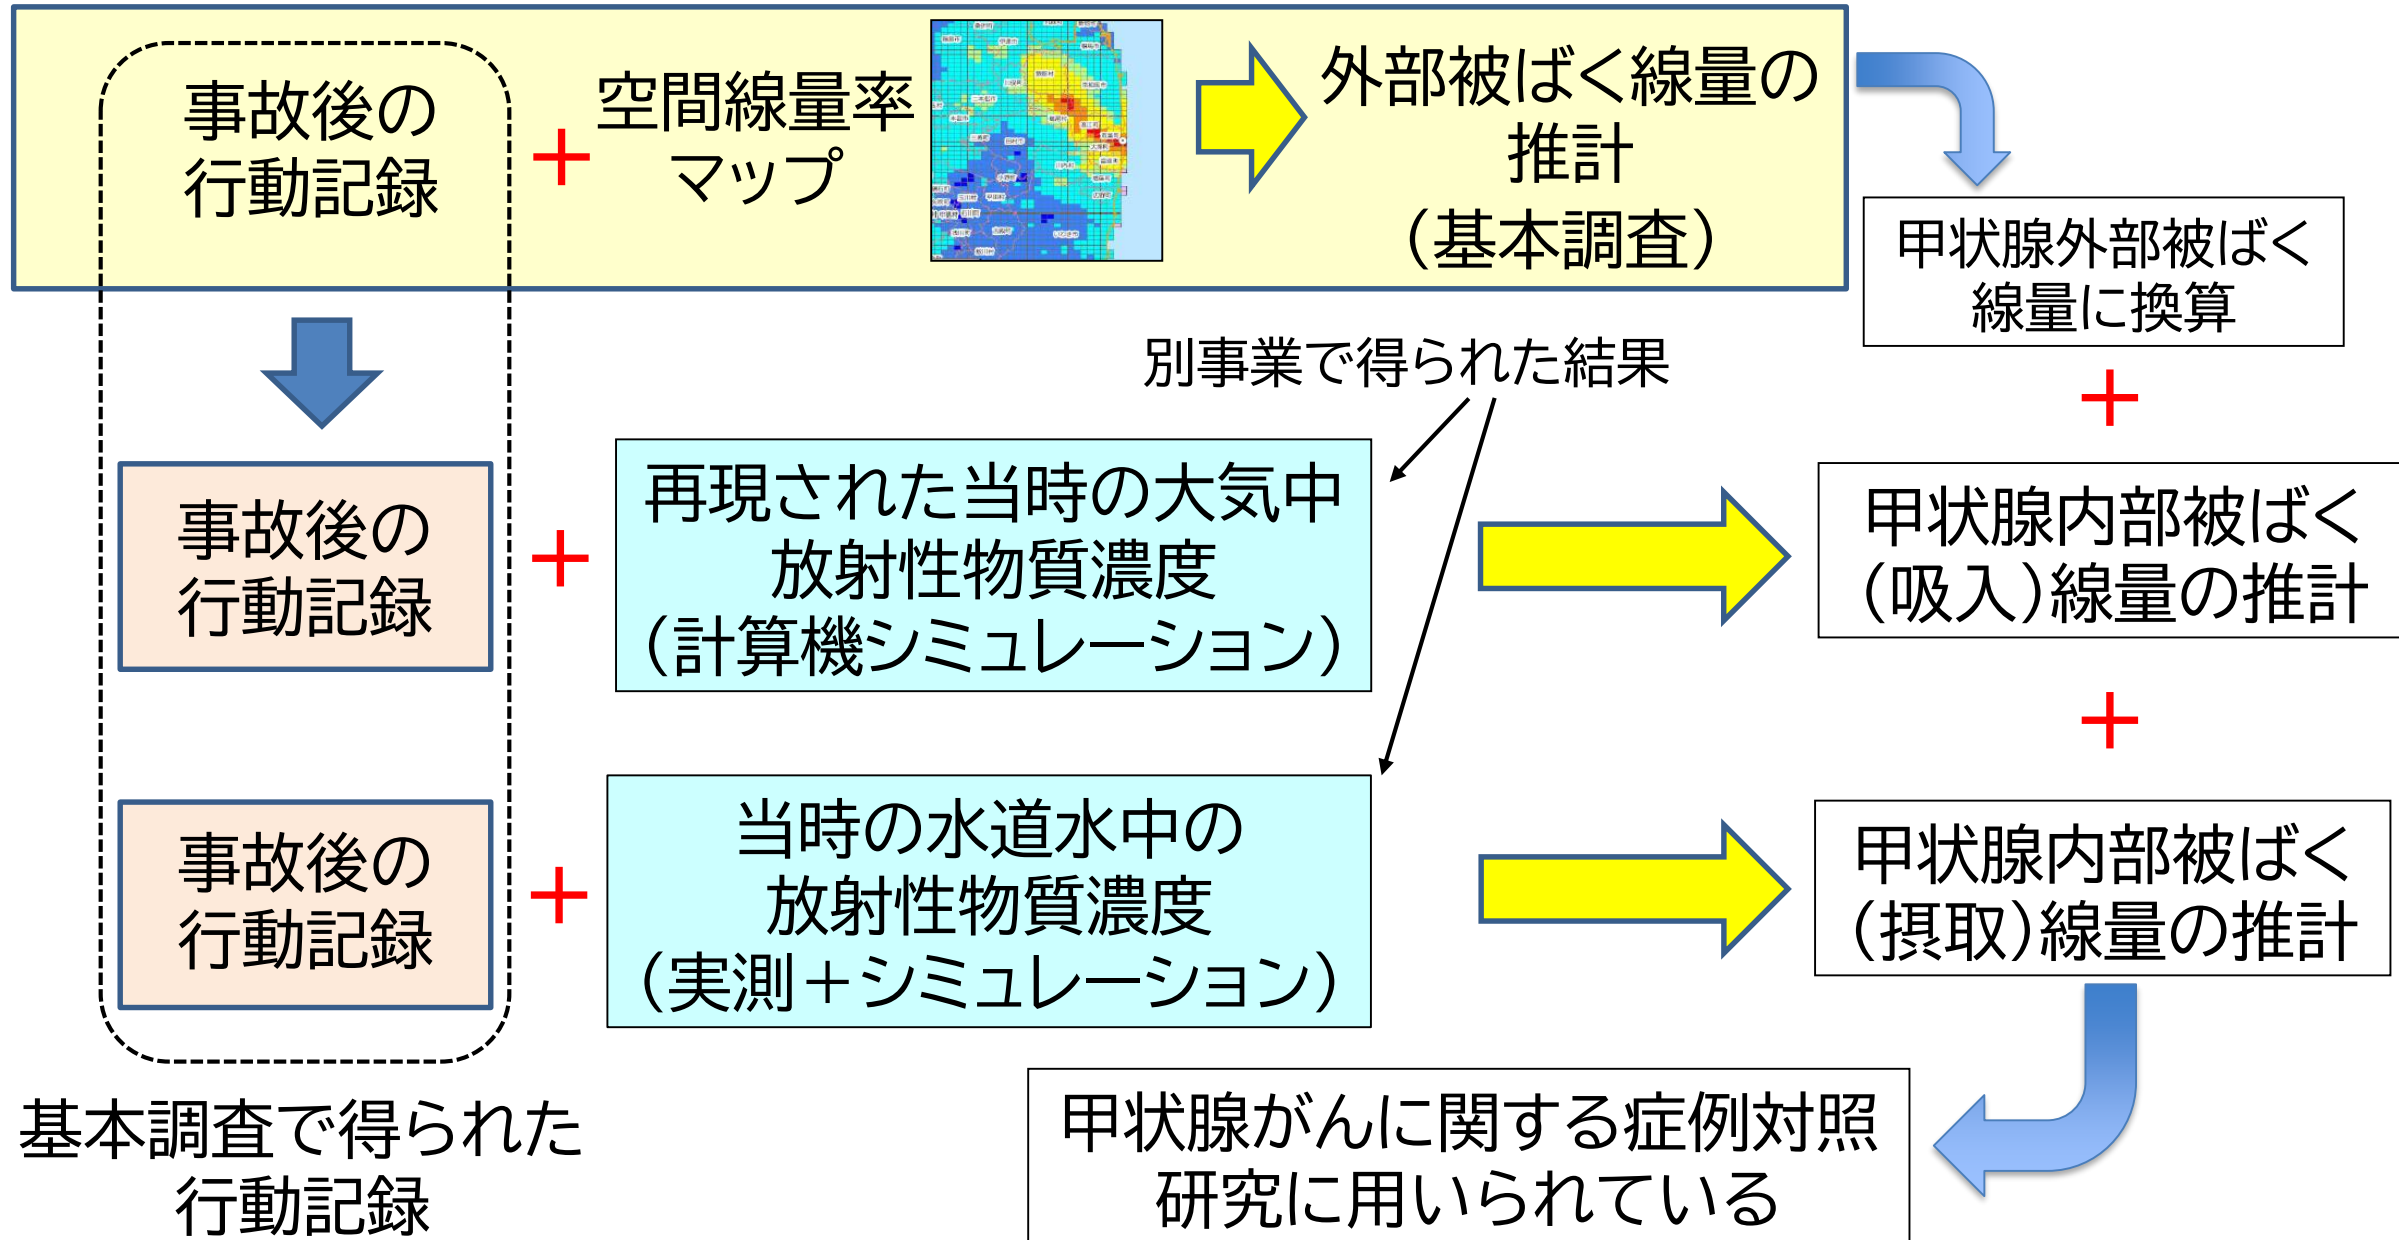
事故後の行動記録

+

空間線量率マップ

外部被ばく線量の推計（基本調査）

甲状腺外部被ばく線量に換算

別事業で得られた結果

+

事故後の行動記録

+

再現された当時の大気中放射性物質濃度（計算機シミュレーション）

甲状腺内部被ばく（吸入）線量の推計

+

事故後の行動記録

+

当時の水道水中の放射性物質濃度（実測＋シミュレーション）

甲状腺内部被ばく（摂取）線量の推計

基本調査で得られた行動記録

甲状腺がんに関する症例対照研究に用いられている